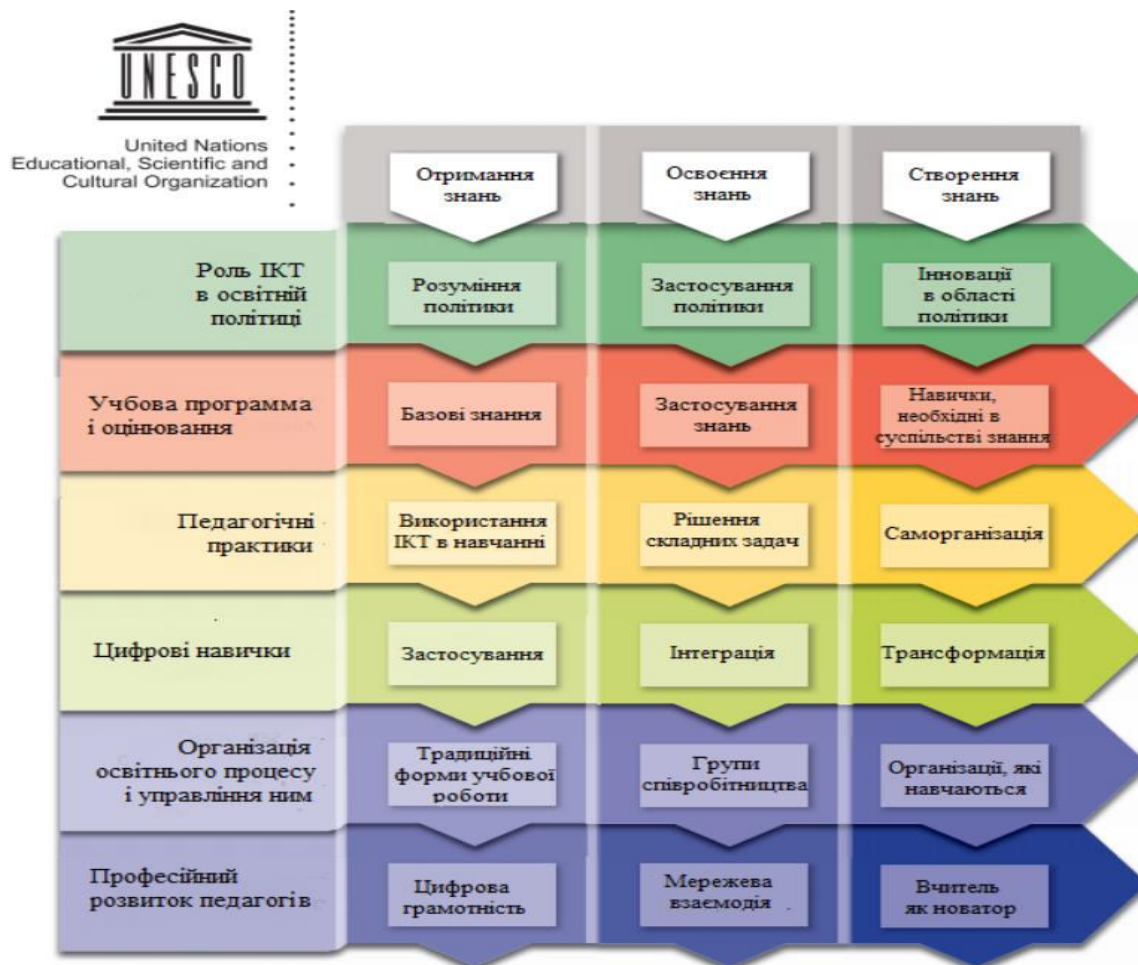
UNESCO

United Nations Educational, Scientific and Cultural Organization

| | Отримання знань | Освоєння знань | Створення знань |
|---|---|---|---|
| Роль ІКТ в освітній політиці | Розуміння політики | Застосування політики | Інновації в області політики |
| Учбова программа і оцінювання | Базові знання | Застосування знань | Навички, необхідні в суспільстві знання |
| Педагогічні практики | Використання ІКТ в навчанні | Рішення складних задач | Саморганізація |
| Цифрові навички | Застосування | Інтеграція | Трансформація |
| Організація освітнього процесу і управління ним | Традиційні форми учбової роботи | Групи співробітництва | Організації, які навчаються |
| Професійний розвиток педагогів | Цифрова грамотність | Мережева взаємодія | Вчитель як новатор |